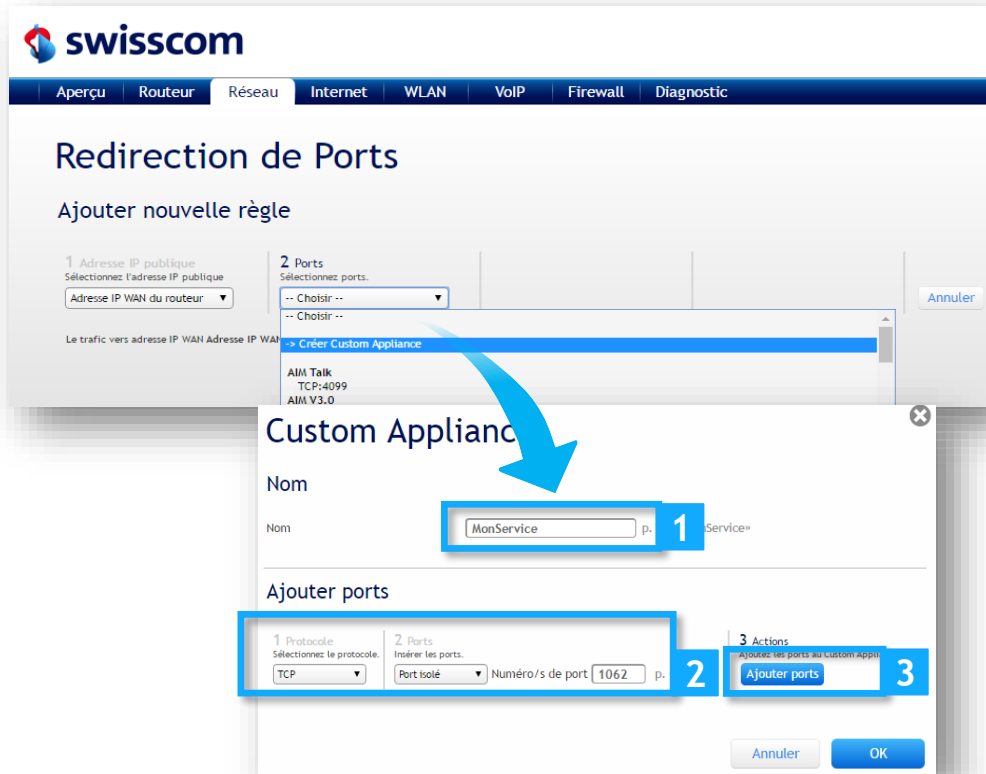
swisscom

Aperçu | Routeur | Réseau | Internet | WLAN | VoIP | Firewall | Diagnostic

Redirection de Ports

Ajouter nouvelle règle

1 Adresse IP publique
Sélectionnez l'adresse IP publique
Adresse IP WAN du routeur

2 Ports
Sélectionnez ports.
-- Choisir --

Annuler

Le trafic vers adresse IP WAN Adresse IP WAN

-- Choisir --
-> Créer Custom Appliance
AIM Talk
TCP:4099
AIM V3.0

Custom Applianc

Nom

Nom
MonService
p.
1
Service»

Ajouter ports

1 Protocole
Sélectionnez le protocole.
TCP

2 Ports
Insérer les ports.
Port isolé
Numéro/s de port 1062
p.
2

3 Actions
Ajoutez les ports au Custom Appli
Ajouter ports
3

Annuler
OK